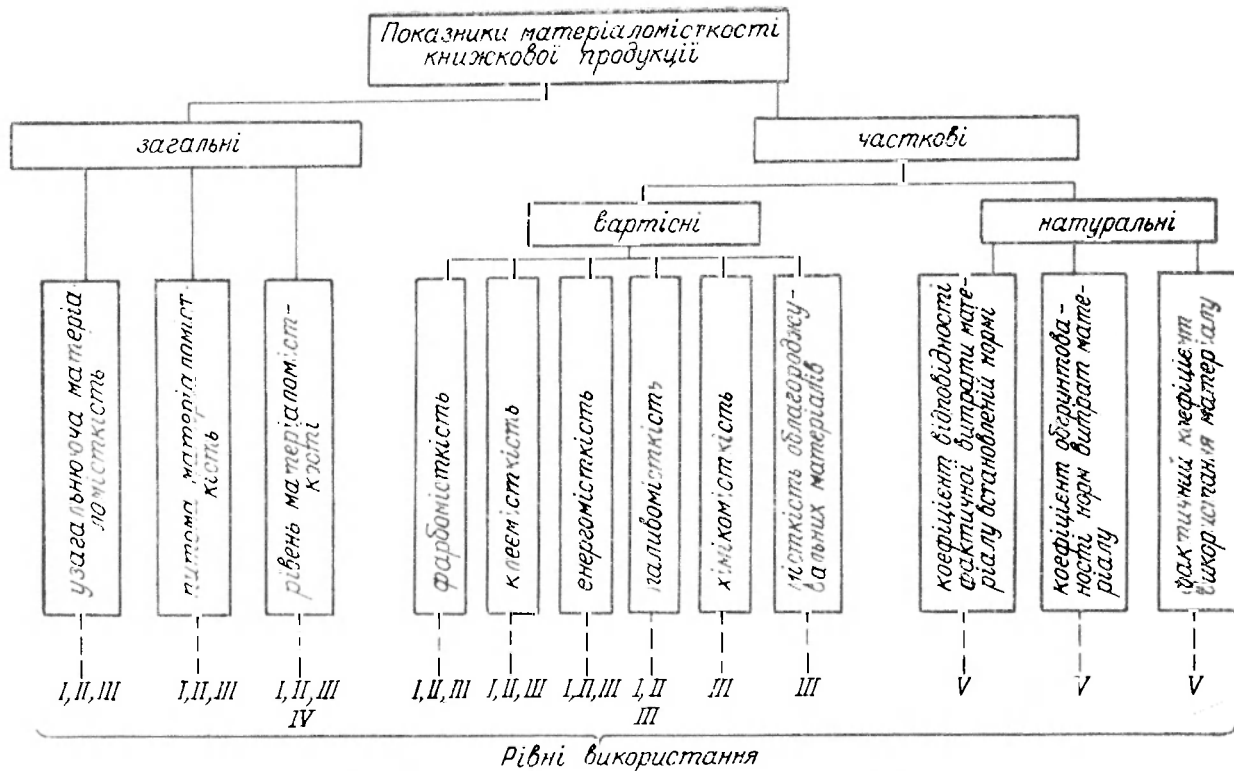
Показники матеріаломісткості книжкової продукції

загальні

часткові

вартісні

натуральні

узагальнююча матеріаломісткість

питома матеріаломісткість

рівень матеріаломісткості

фарбомісткість

клеємісткість

енергомісткість

паливомісткість

хімікомісткість

місткість облагороджувальних матеріалів

коефіцієнт відповідності фактичної витрати матеріалу встановленій нормі

коефіцієнт обгрунтованості норм витрат матеріалу

фактичний коефіцієнт використання матеріалу

I, II, III

I, II, III

I, II, III IV

I, II, III

I, II, III

I, II, III

I, II III

III

III

V

V

V

Рівні використання